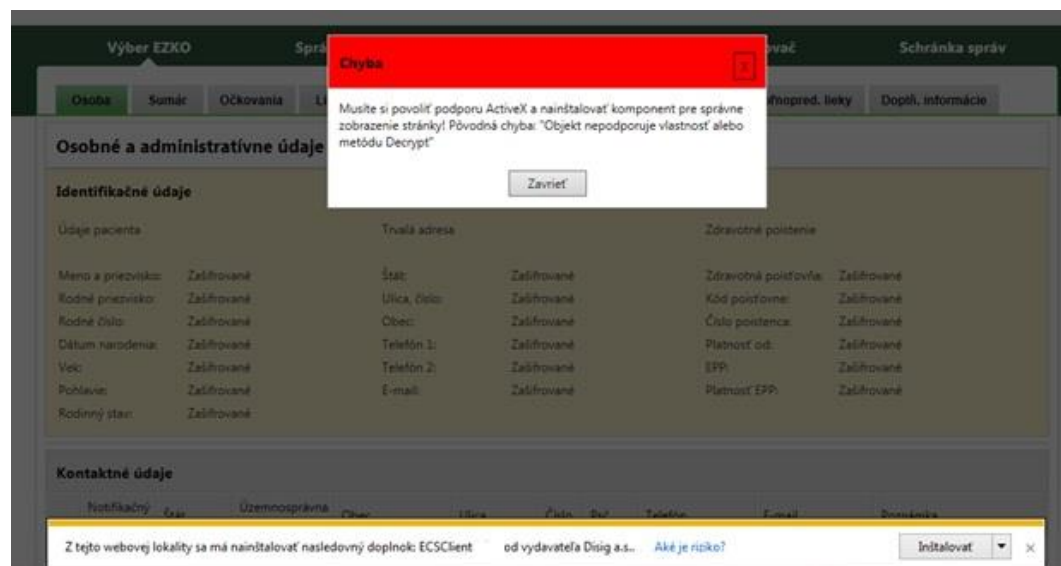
Výber EZKO Sprá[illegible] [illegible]ovač Schránka správ

Chyba

X

Osoba Sumár Očkovania L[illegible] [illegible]hopred. lieky Dopl. informácie

Musíte si povoliť podporu ActiveX a nainštalovať komponent pre správne zobrazenie stránky! Pôvodná chyba: "Objekt nepodporuje vlastnosť alebo metódu Decrypt"

Zavrieť

Osobné a administratívne údaje

Identifikačné údaje

Údaje pacienta

Trvalá adresa

Zdravotné poistenie

| | | | | | |
|---|---|---|---|---|---|
| Meno a priezvisko: | Zašifrované | Štát: | Zašifrované | Zdravotná poisťovňa: | Zašifrované |
| Rodné priezvisko: | Zašifrované | Ulica, číslo: | Zašifrované | Kód poisťovne: | Zašifrované |
| Rodné číslo: | Zašifrované | Obec: | Zašifrované | Číslo poistenca: | Zašifrované |
| Dátum narodenia: | Zašifrované | Telefón 1: | Zašifrované | Platnosť od: | Zašifrované |
| Vek: | Zašifrované | Telefón 2: | Zašifrované | EPP: | Zašifrované |
| Pohlavie: | Zašifrované | E-mail: | Zašifrované | Platnosť EPP: | Zašifrované |
| Rodinný stav: | Zašifrované | | | | |

Kontaktné údaje

Notifikačný Štát Územnosprávna Obec Ulica Číslo PSČ Telefón E-mail Poznámka

Z tejto webovej lokality sa má nainštalovať nasledovný doplnok: ECSClient od vydavateľa Disig a.s... Aké je riziko?

Inštalovať ▼ ×